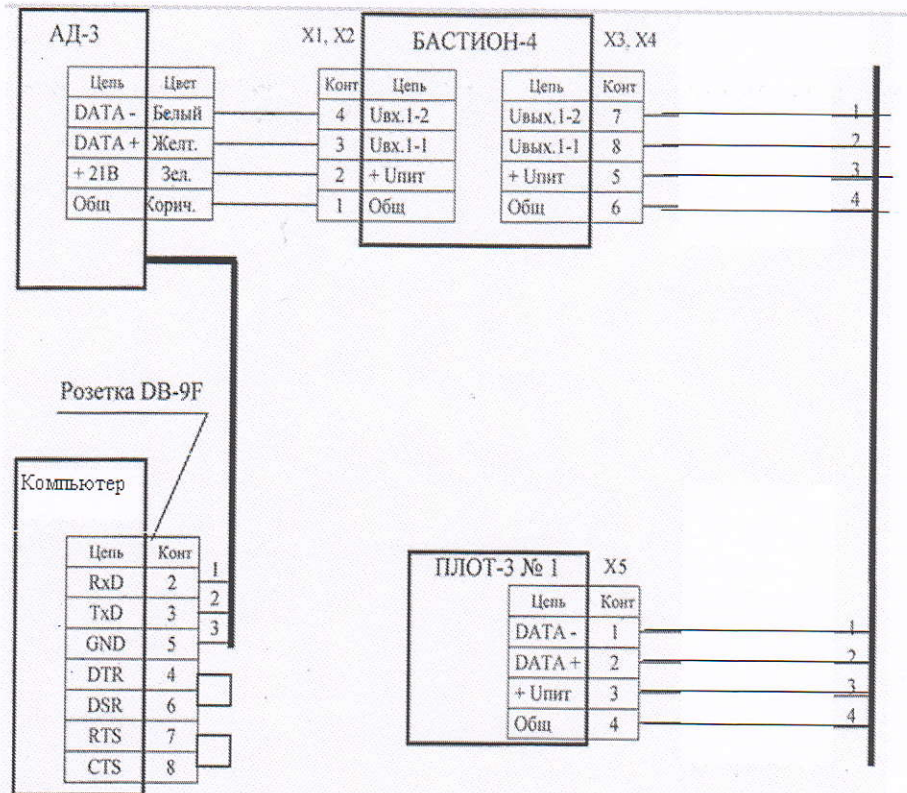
АД-3

| Цепь | Цвет |
|---|---|
| DATA - | Белый |
| DATA + | Желт. |
| + 21В | Зел. |
| Общ | Корич. |

X1, X2

БАСТИОН-4

| Конт | Цепь |
|---|---|
| 4 | Uвх.1-2 |
| 3 | Uвх.1-1 |
| 2 | + Uпит |
| 1 | Общ |

X3, X4

| Цепь | Конт |
|---|---|
| Uвых.1-2 | 7 |
| Uвых.1-1 | 8 |
| + Uпит | 5 |
| Общ | 6 |

1
2
3
4

Розетка DB-9F

Компьютер

| Цепь | Конт |
|---|---|
| RxD | 2 |
| TxD | 3 |
| GND | 5 |
| DTR | 4 |
| DSR | 6 |
| RTS | 7 |
| CTS | 8 |

1
2
3

ПЛОТ-3 № 1

X5

| Цепь | Конт |
|---|---|
| DATA - | 1 |
| DATA + | 2 |
| + Uпит | 3 |
| Общ | 4 |

1
2
3
4